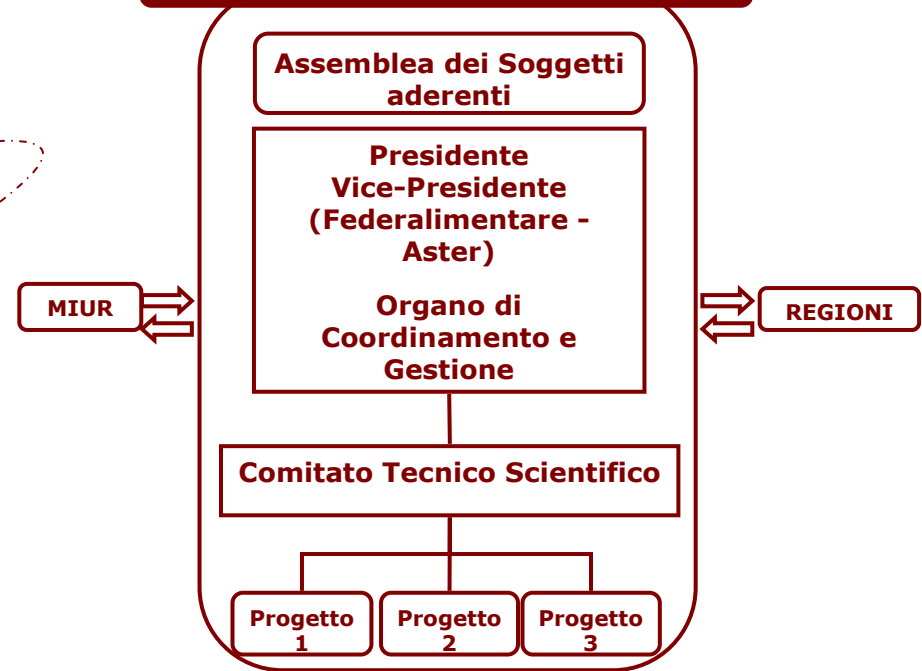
Assemblea dei Soggetti aderenti

Presidente
Vice-Presidente
(Federalimentare - Aster)

Organo di Coordinamento e Gestione

MIUR

REGIONI

Comitato Tecnico Scientifico

Progetto 1

Progetto 2

Progetto 3